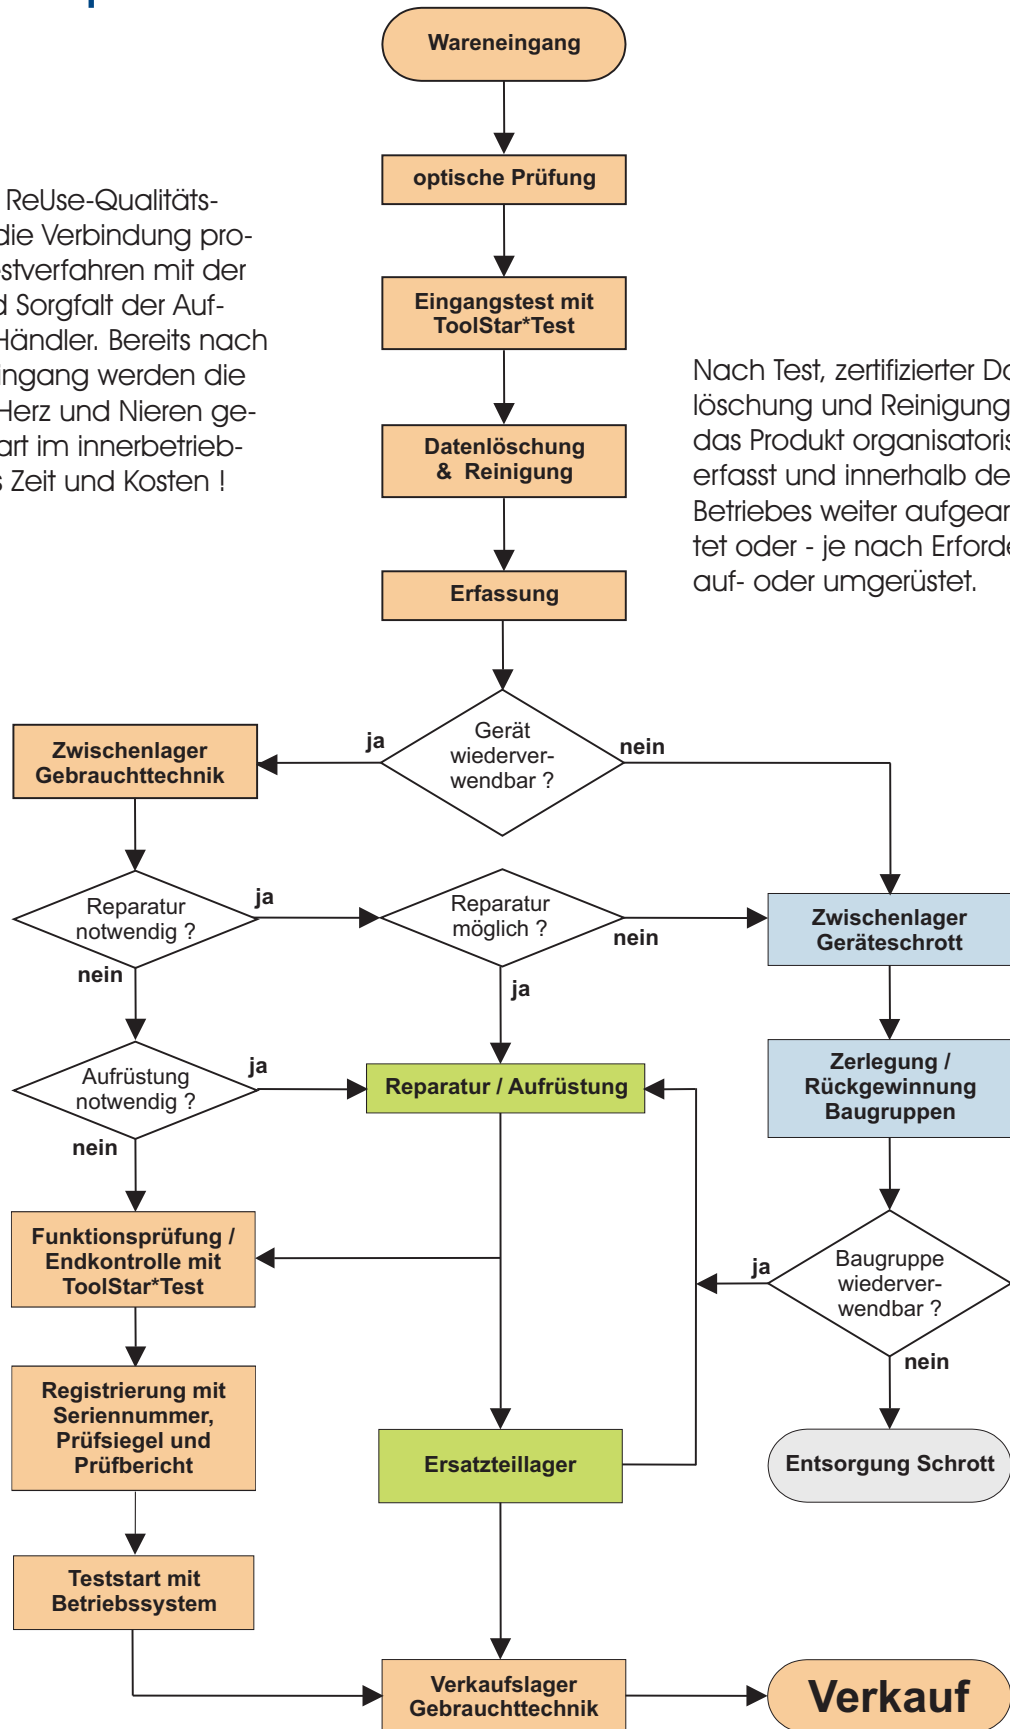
ReUse-Qualitäts-
die Verbindung pro-
stverfahren mit der
d Sorgfalt der Auf-
Händler. Bereits nach
ingang werden die
Herz und Nieren ge-
art im innerbetrieb-
s Zeit und Kosten !

Wareneingang

optische Prüfung

Eingangstest mit ToolStar*Test

Datenlöschung & Reinigung

Erfassung

Nach Test, zertifizierter Da
löschung und Reinigung
das Produkt organisatoris
erfasst und innerhalb de
Betriebes weiter aufgear
tet oder - je nach Erforde
auf- oder umgerüstet.

Gerät wiederverwendbar ?

ja

nein

Zwischenlager Gebrauchttechnik

Reparatur notwendig ?

ja

nein

Reparatur möglich ?

nein

ja

Zwischenlager Geräteschrott

Aufrüstung notwendig ?

ja

nein

Reparatur / Aufrüstung

Zerlegung / Rückgewinnung Baugruppen

Funktionsprüfung / Endkontrolle mit ToolStar*Test

Baugruppe wiederverwendbar ?

ja

nein

Registrierung mit Seriennummer, Prüfsiegel und Prüfbericht

Ersatzteillager

Entsorgung Schrott

Teststart mit Betriebssystem

Verkaufslager Gebrauchttechnik

Verkauf